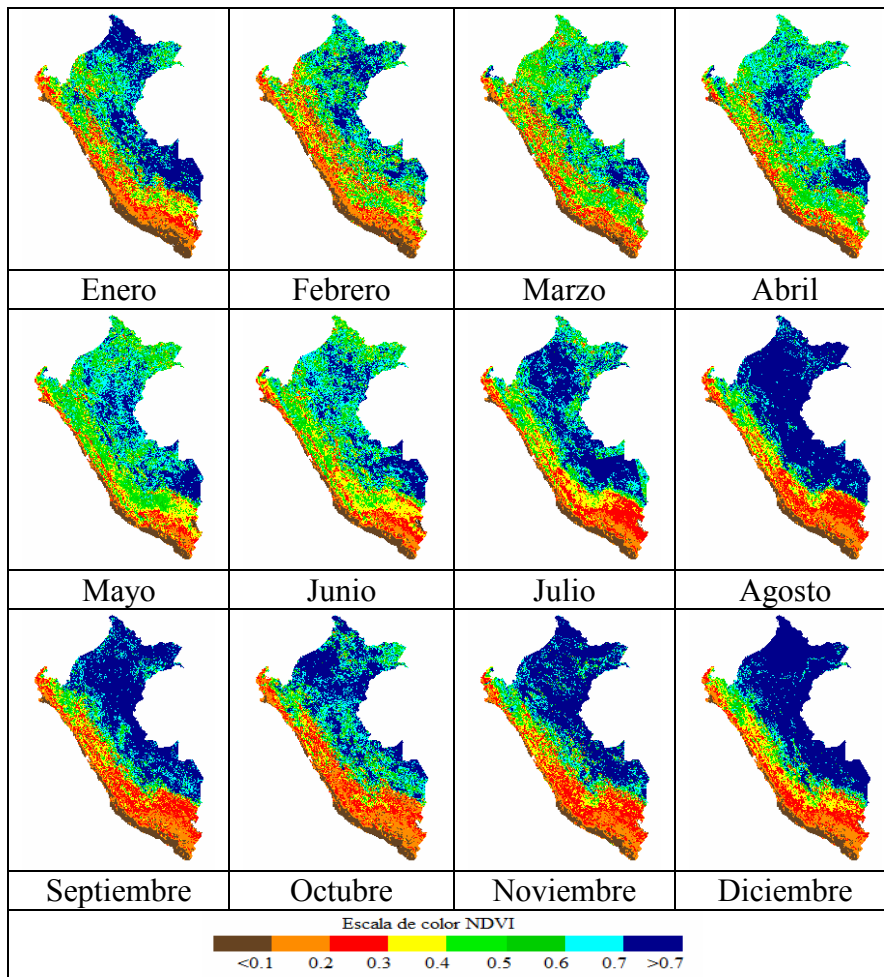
| | | | |
|---|---|---|---|
| Enero | Febrero | Marzo | Abril |
| Mayo | Junio | Julio | Agosto |
| Septiembre | Octubre | Noviembre | Diciembre |

Escala de color NDVI

<0.1 0.2 0.3 0.4 0.5 0.6 0.7 >0.7